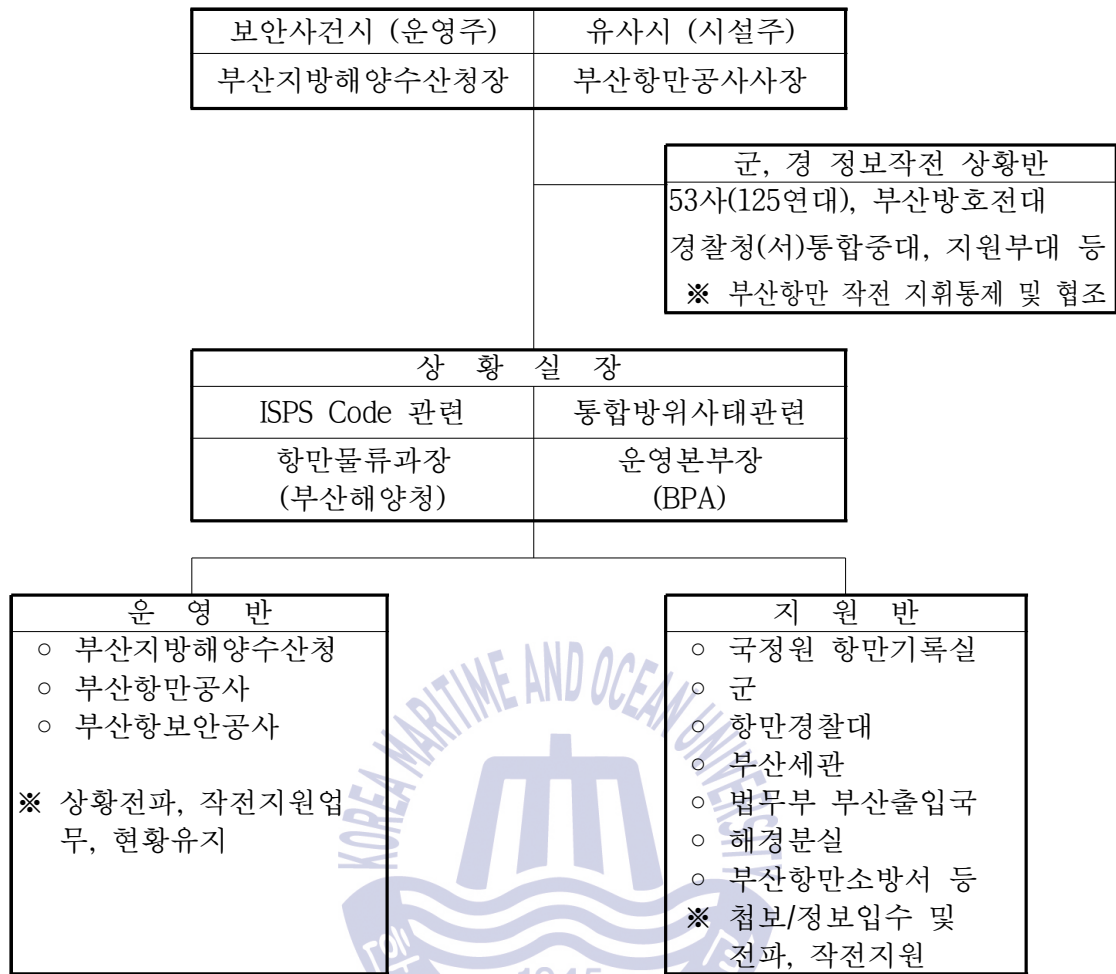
| 보안사건시 (운영주) | 유사시 (시설주) |
|---|---|
| 부산지방해양수산청장 | 부산항만공사사장 |

군, 경 정보작전 상황반
53사(125연대), 부산방호전대
경찰청(서)통합중대, 지원부대 등
※ 부산항만 작전 지휘통제 및 협조

상 황 실 장

| ISPS Code 관련 | 통합방위사태관련 |
|---|---|
| 항만물류과장 (부산해양청) | 운영본부장 (BPA) |

운 영 반
○ 부산지방해양수산청
○ 부산항만공사
○ 부산항보안공사

※ 상황전파, 작전지원업무, 현황유지

지 원 반
○ 국정원 항만기록실
○ 군
○ 항만경찰대
○ 부산세관
○ 법무부 부산출입국
○ 해경분실
○ 부산항만소방서 등
※ 첩보/정보입수 및 전파, 작전지원

KOREA MARITIME AND OCEAN UNIVERSITY
1945